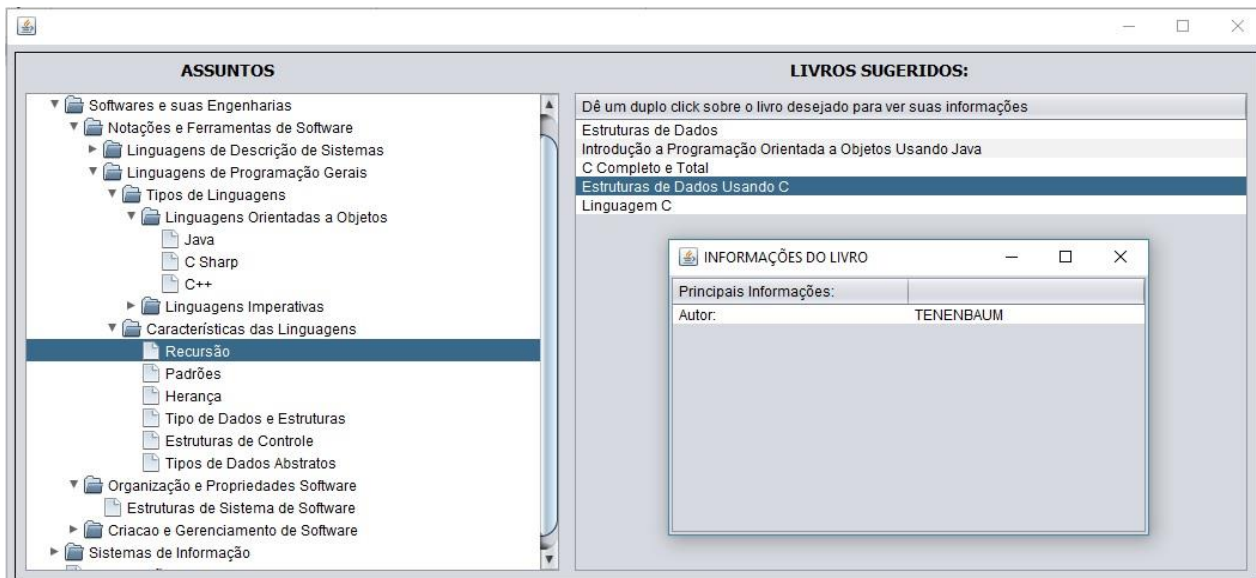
ASSUNTOS

Softwares e suas Engenharias
Notações e Ferramentas de Software
Linguagens de Descrição de Sistemas
Linguagens de Programação Gerais
Tipos de Linguagens
Linguagens Orientadas a Objetos
Java
C Sharp
C++
Linguagens Imperativas
Características das Linguagens
Recursão
Padrões
Herança
Tipo de Dados e Estruturas
Estruturas de Controle
Tipos de Dados Abstratos
Organização e Propriedades Software
Estruturas de Sistema de Software
Criacao e Gerenciamento de Software
Sistemas de Informação

LIVROS SUGERIDOS:

| Dê um duplo click sobre o livro desejado para ver suas informações |
|---|
| Estruturas de Dados |
| Introdução a Programação Orientada a Objetos Usando Java |
| C Completo e Total |
| Estruturas de Dados Usando C |
| Linguagem C |

INFORMAÇÕES DO LIVRO

| Principais Informações: | |
|---|---|
| Autor: | TENENBAUM |